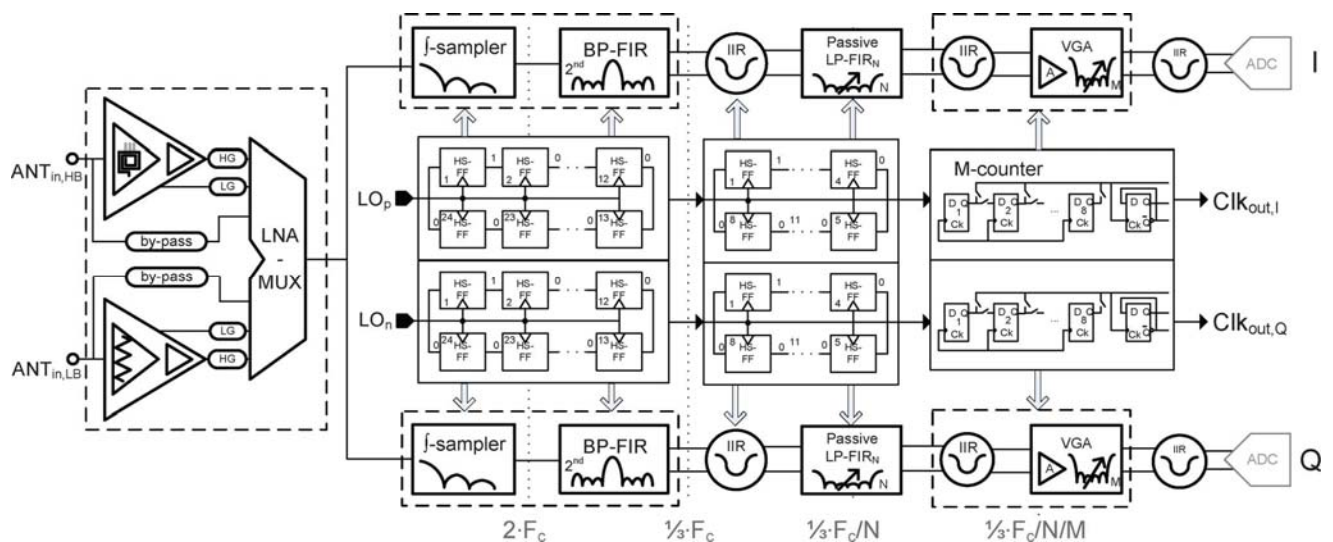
ANT$_{in,HB}$
HG
LG
by-pass
by-pass
LG
HG
ANT$_{in,LB}$
LNA - MUX

∫-sampler
BP-FIR
2$^{nd}$
IIR
Passive LP-FIR$_N$
N
IIR
VGA
A
M
IIR
ADC
I

LO$_p$
HS-FF 1
HS-FF 2
HS-FF 12
HS-FF 24
HS-FF 23
HS-FF 13
1 0 0 0 0 0
HS-FF 1
HS-FF 4
HS-FF 8
HS-FF 5
1 0 0 11 0
M-counter
D Q 1 Ck
D Q 2 Ck
D Q 8 Ck
D Q Ck
Clk$_{out,I}$

LO$_n$
HS-FF 1
HS-FF 2
HS-FF 12
HS-FF 24
HS-FF 23
HS-FF 13
1 0 0 0 0 0
HS-FF 1
HS-FF 4
HS-FF 8
HS-FF 5
1 0 0 11 0
D Q 1 Ck
D Q 2 Ck
D Q 8 Ck
D Q Ck
Clk$_{out,Q}$

∫-sampler
BP-FIR
2$^{nd}$
IIR
Passive LP-FIR$_N$
N
IIR
VGA
A
M
IIR
ADC
Q

$2 \cdot F_c$
$\frac{1}{3} \cdot F_c$
$\frac{1}{3} \cdot F_c/N$
$\frac{1}{3} \cdot F_c/N/M$